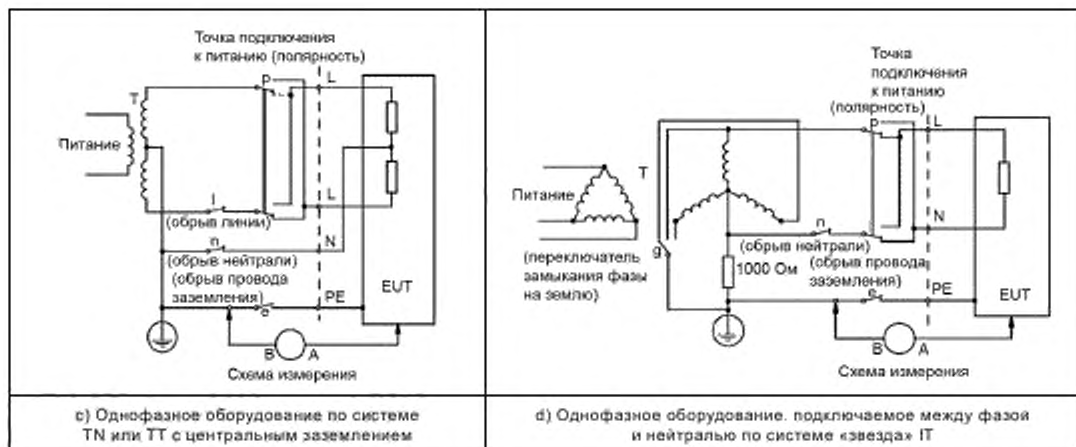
Точка подключения к питанию (полярность)

T

P

L

Питание

L

l

(обрыв линии)

n

N

(обрыв нейтрали)

(обрыв провода заземления)

PE

EUT

e

B

A

Схема измерения

Точка подключения к питанию (полярность)

P

L

Питание

T

N

n

g

(обрыв нейтрали)

(переключатель замыкания фазы на землю)

1000 Ом

(обрыв провода заземления)

PE

EUT

e

B

A

Схема измерения

| c) Однофазное оборудование по системе TN или TT с центральным заземлением | d) Однофазное оборудование. подключаемое между фазой и нейтралью по системе «звезда» IT |